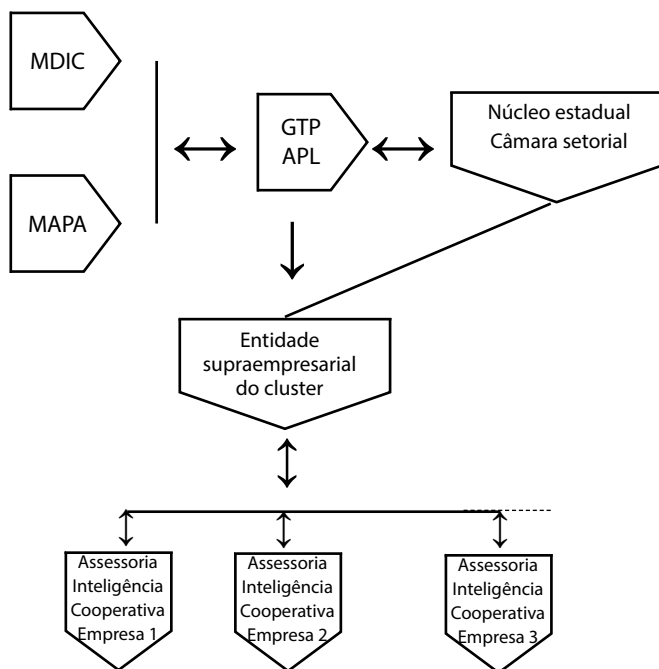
MDIC

MAPA

GTP
APL

Núcleo estadual
Câmara setorial

Entidade
supraempresarial
do cluster

Assessoria
Inteligência
Cooperativa
Empresa 1

Assessoria
Inteligência
Cooperativa
Empresa 2

Assessoria
Inteligência
Cooperativa
Empresa 3